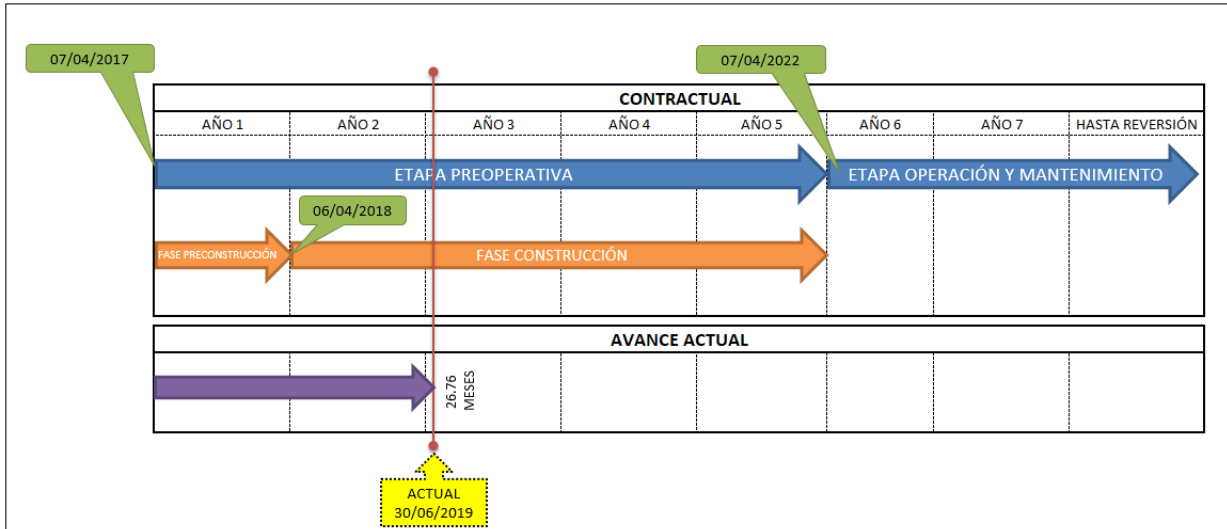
07/04/2017

07/04/2022

CONTRACTUAL

| AÑO 1 | AÑO 2 | AÑO 3 | AÑO 4 | AÑO 5 | AÑO 6 | AÑO 7 | HASTA REVERSIÓN |
|---|---|---|---|---|---|---|---|

ETAPA PREOPERATIVA

ETAPA OPERACIÓN Y MANTENIMIENTO

06/04/2018

FASE PRECONSTRUCCIÓN

FASE CONSTRUCCIÓN

AVANCE ACTUAL

26.76 MESES

ACTUAL 30/06/2019